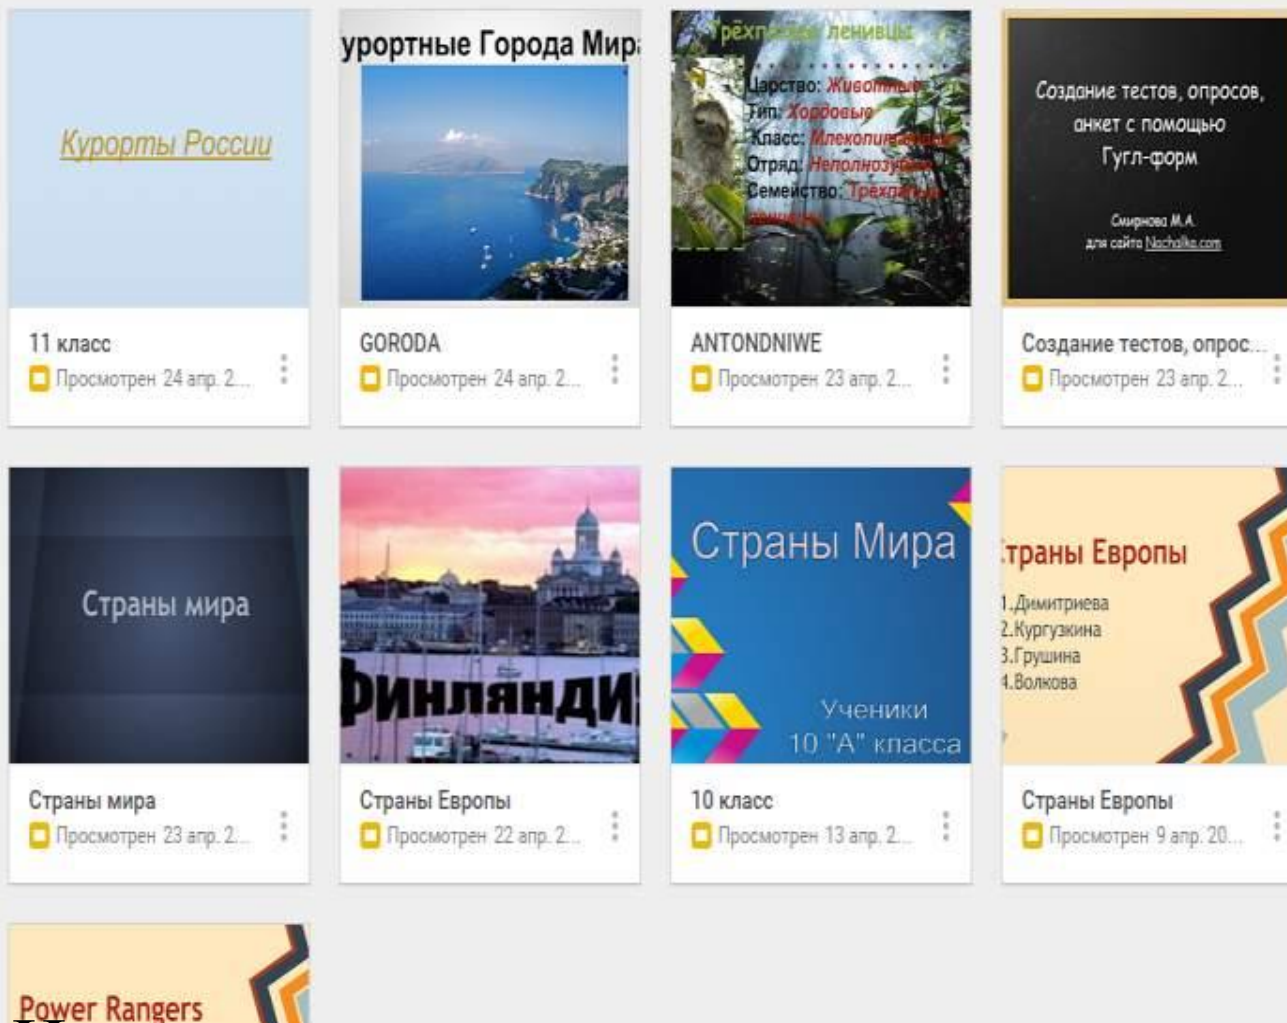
Курорты России

11 класс
Просмотрен 24 апр. 2...

урортные Города Мир

GORODA
Просмотрен 24 апр. 2...

Трёхпалые ленивцы
Царство: Животные
Тип: Хордовые
Класс: Млекопитающие
Отряд: Неполнозубые
Семейство: Трехпалые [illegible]

ANTONDNIWE
Просмотрен 23 апр. 2...

Создание тестов, опросов, анкет с помощью Гугл-форм
Смирнова М.А.
для сайта Nachalka.com

Создание тестов, опрос...
Просмотрен 23 апр. 2...

Страны мира

Страны мира
Просмотрен 23 апр. 2...

Финлянди

Страны Европы
Просмотрен 22 апр. 2...

Страны Мира
Ученики 10 "А" класса

10 класс
Просмотрен 13 апр. 2...

траны Европы
1.Димитриева
2.Кургузкина
3.Грушина
4.Волкова

Страны Европы
Просмотрен 9 апр. 20...

Power Rangers